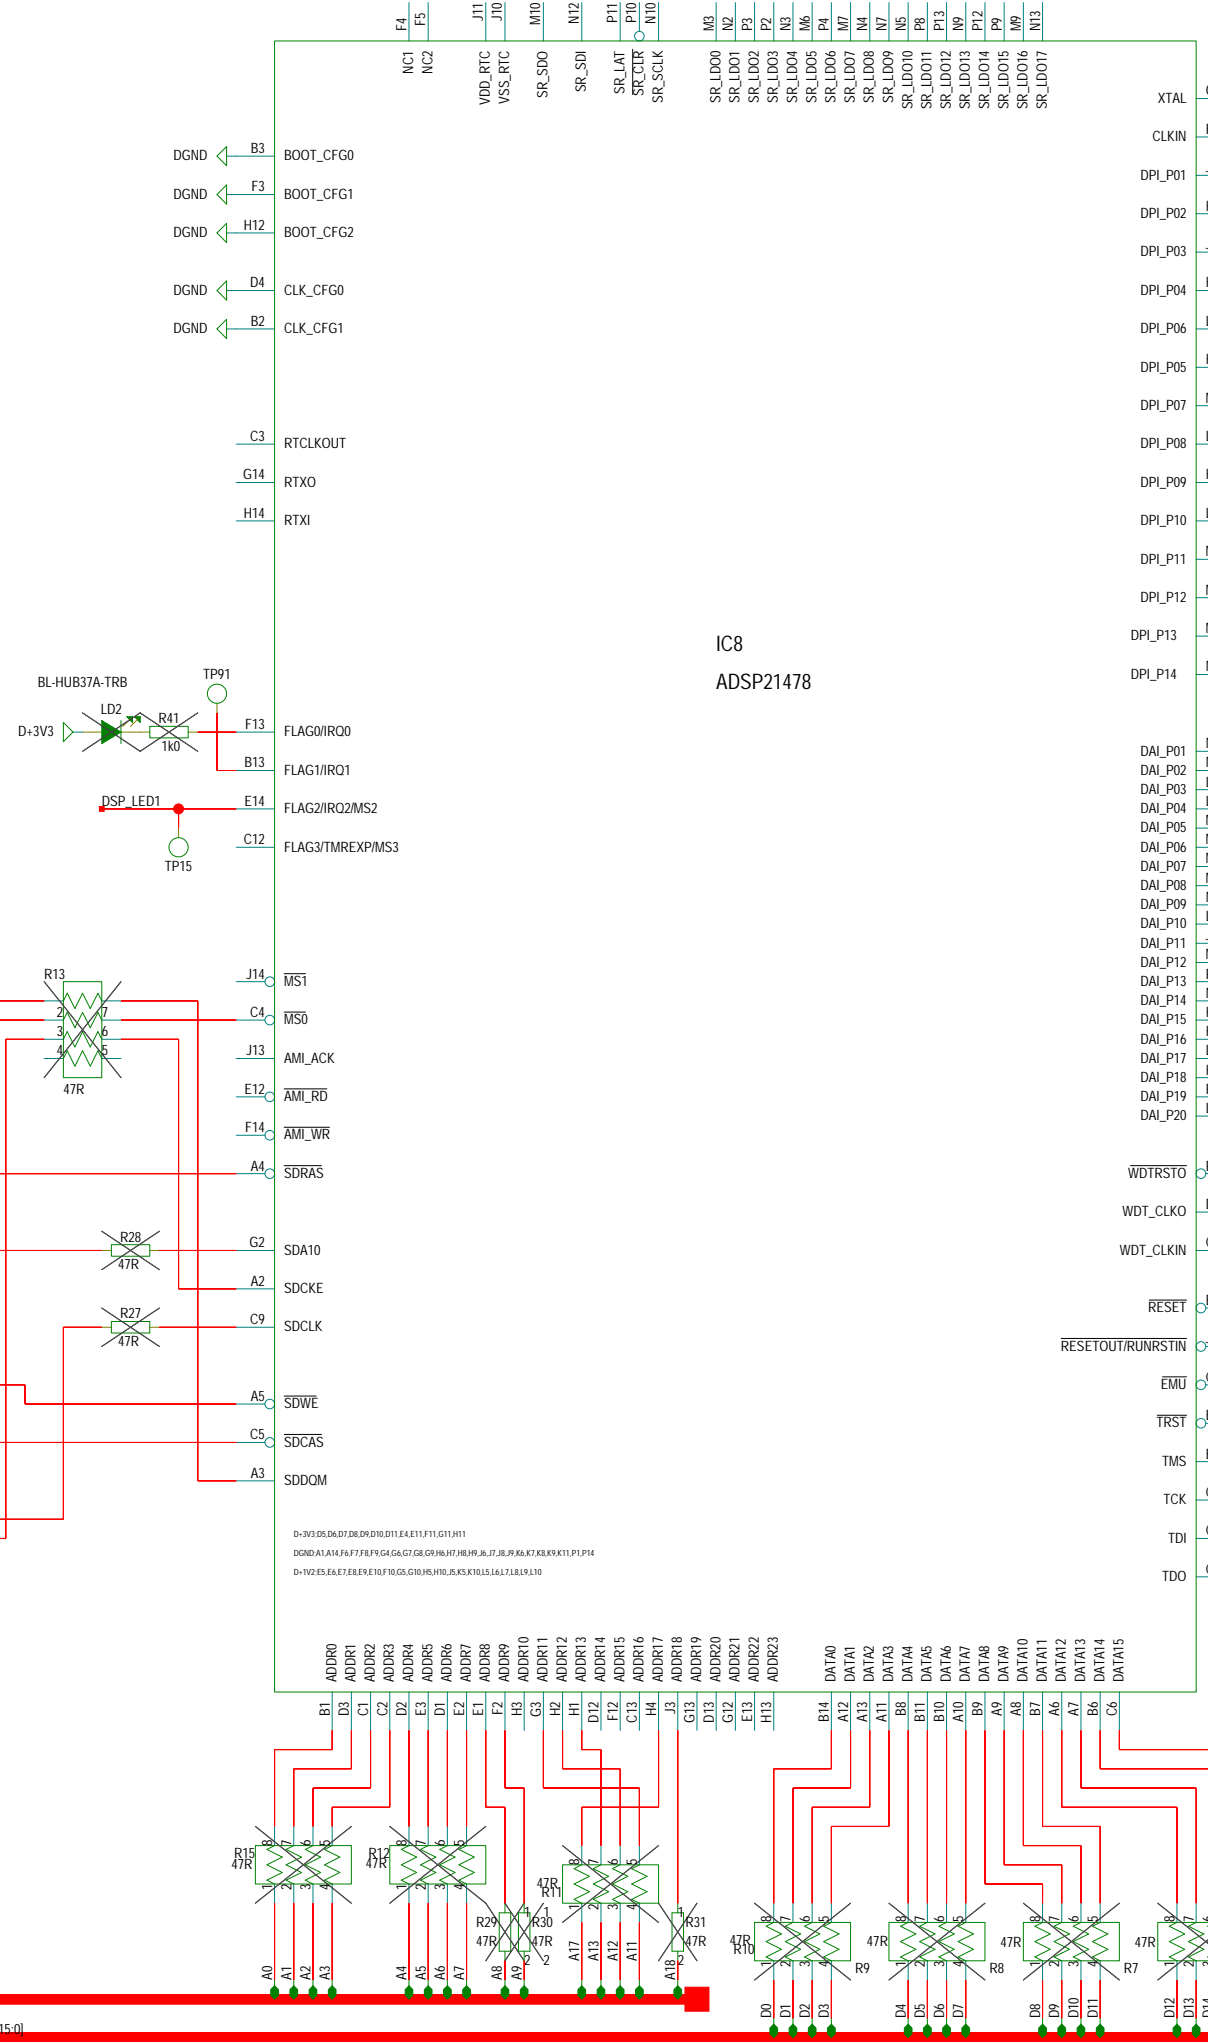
F4 F5 J11 J10 M10 N12 P11 P10 N10 M3 N2 P3 P2 N3 M6 P4 M7 N4 N7 N5 P8 P13 N9 P12 P9 M9 N13

NC1 NC2 VDD_RTC VSS_RTC SR_SDO SR_SDI SR_LAT SR_CLR SR_SCLK SR_LDO0 SR_LDO1 SR_LDO2 SR_LDO3 SR_LDO4 SR_LDO5 SR_LDO6 SR_LDO7 SR_LDO8 SR_LDO9 SR_LDO10 SR_LDO11 SR_LDO12 SR_LDO13 SR_LDO14 SR_LDO15 SR_LDO16 SR_LDO17

XTAL
CLKIN
DPI_P01
DPI_P02
DPI_P03
DPI_P04
DPI_P06
DPI_P05
DPI_P07
DPI_P08
DPI_P09
DPI_P10
DPI_P11
DPI_P12
DPI_P13
DPI_P14

DGND B3 BOOT_CFG0
DGND F3 BOOT_CFG1
DGND H12 BOOT_CFG2
DGND D4 CLK_CFG0
DGND B2 CLK_CFG1

C3 RTCLKOUT
G14 RTXO
H14 RTXI

IC8
ADSP21478

BL-HUB37A-TRB
TP91
LD2
R41
1k0
D+3V3
F13 FLAG0/IRQ0
B13 FLAG1/IRQ1
DSP_LED1
E14 FLAG2/IRQ2/MS2
C12 FLAG3/TMREXP/MS3
TP15

DAI_P01
DAI_P02
DAI_P03
DAI_P04
DAI_P05
DAI_P06
DAI_P07
DAI_P08
DAI_P09
DAI_P10
DAI_P11
DAI_P12
DAI_P13
DAI_P14
DAI_P15
DAI_P16
DAI_P17
DAI_P18
DAI_P19
DAI_P20

R13
2 7
3 6
4 5
47R
J14 MS1
C4 MS0
J13 AMI_ACK
E12 AMI_RD
F14 AMI_WR
A4 SDRAS
R28
47R
G2 SDA10
A2 SDCKE
R27
47R
C9 SDCLK
A5 SDWE
C5 SDCAS
A3 SDDQM

WDTRSTO
WDT_CLKO
WDT_CLKIN
RESET
RESETOUT/RUNRSTIN
EMU
TRST
TMS
TCK
TDI
TDO

D+3V3:D5,D6,D7,D8,D9,D10,D11,E4,E11,F11,G11,H11
DGND:A1,A14,F6,F7,F8,F9,G4,G6,G7,G8,G9,H6,H7,H8,H9,J6,J7,J8,J9,K6,K7,K8,K9,K11,P1,P14
D+1V2:E5,E6,E7,E8,E9,E10,F10,G5,G10,H5,H10,J5,K5,K10,L5,L6,L7,L8,L9,L10

ADDR0 ADDR1 ADDR2 ADDR3 ADDR4 ADDR5 ADDR6 ADDR7 ADDR8 ADDR9 ADDR10 ADDR11 ADDR12 ADDR13 ADDR14 ADDR15 ADDR16 ADDR17 ADDR18 ADDR19 ADDR20 ADDR21 ADDR22 ADDR23 DATA0 DATA1 DATA2 DATA3 DATA4 DATA5 DATA6 DATA7 DATA8 DATA9 DATA10 DATA11 DATA12 DATA13 DATA14 DATA15

B1 D3 C1 C2 D2 E3 E2 E1 F2 H3 G3 H2 H1 D12 F12 C13 H4 J3 G13 D13 G12 E13 H13 B14 A12 A13 A11 B8 B11 B10 A10 B9 A9 A8 B7 A6 A7 B6 C6

R15 47R
R12 47R
47R R11
R29 47R
R30 47R
R31 47R
47R R10
R9
47R R8
47R R7
47R

A0 A1 A2 A3 A4 A5 A6 A7 A8 A9 A17 A13 A12 A11 A18
D0 D1 D2 D3 D4 D5 D6 D7 D8 D9 D10 D11 D12 D13 D14
15:0]